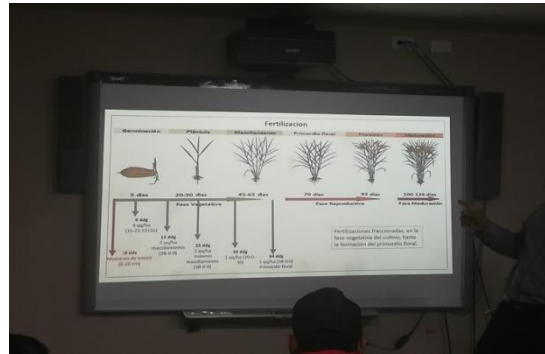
Fertilizacion

Germinación | Plántula | Macollamiento | Primordio floral | Floración | Maduración

5 días | 20-30 días | 45-65 días | 70 días | 93 días | 100-120 días

Fase Vegetativa | Fase Reproductiva | Fase Maduración

5 ddg
4 qq/ha (15-15-15-GS)

15 ddg
2 qq/ha macollamiento (38-0-0)

25 ddg
2 qq/ha máximo macollamiento (38-0-0)

35 ddg
2 qq/ha (38-0-0)

0 dds
Muestreo de suelo (0-20 cm)

45 ddg
1 qq/ha (38-0-0) primordio floral

Fertilizaciones fraccionadas, en la fase vegetativa del cultivo, hasta la formación del primordio floral.